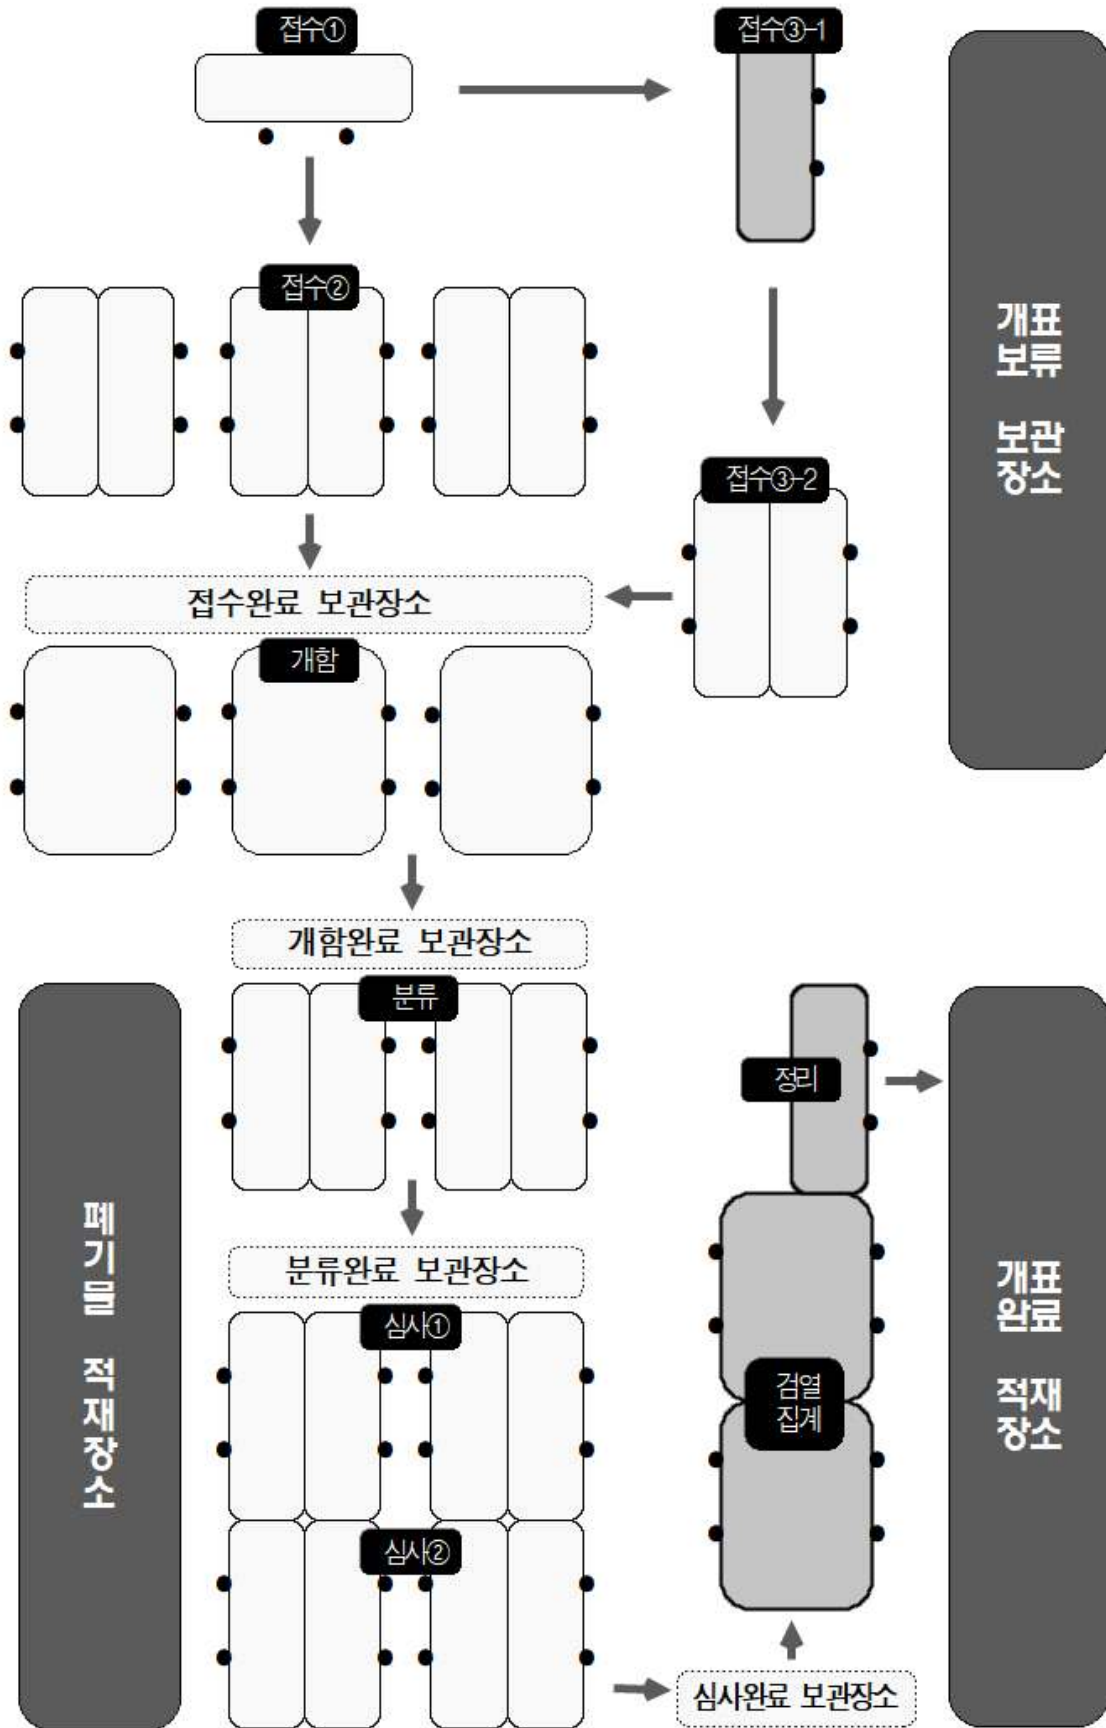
접수①

접수③-1

개표 보류

보관 장소

접수②

접수③-2

접수완료 보관장소

개함

개함완료 보관장소

분류

정리

폐기물

적재장소

분류완료 보관장소

개표 완료

적재 장소

심사①

검열 집계

심사②

심사완료 보관장소